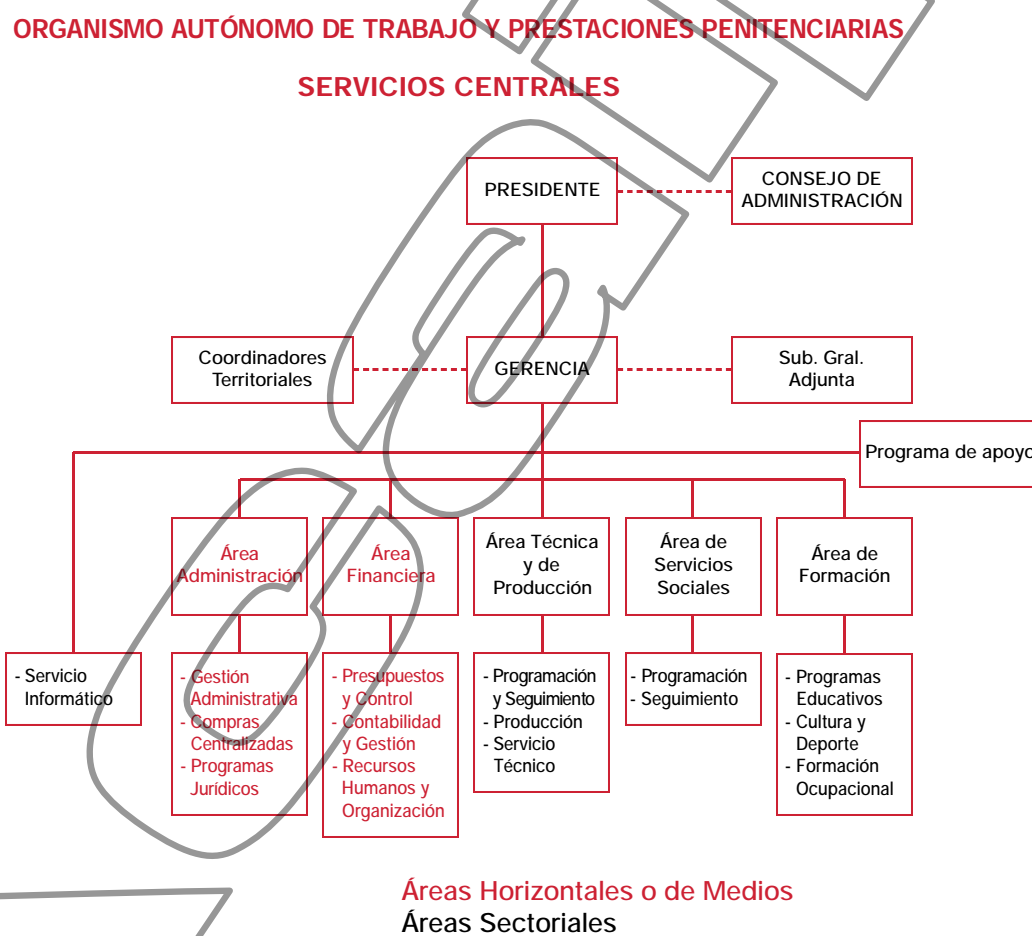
ORGANISMO AUTÓNOMO DE TRABAJO Y PRESTACIONES PENITENCIARIAS

SERVICIOS CENTRALES

PRESIDENTE

CONSEJO DE ADMINISTRACIÓN

Coordinadores Territoriales

GERENCIA

Sub. Gral. Adjunta

Programa de apoyo

Área Administración

Área Financiera

Área Técnica y de Producción

Área de Servicios Sociales

Área de Formación

- Servicio Informático

- Gestión Administrativa
- Compras Centralizadas
- Programas Jurídicos

- Presupuestos y Control
- Contabilidad y Gestión
- Recursos Humanos y Organización

- Programación y Seguimiento
- Producción
- Servicio Técnico

- Programación
- Seguimiento

- Programas Educativos
- Cultura y Deporte
- Formación Ocupacional

Áreas Horizontales o de Medios
Áreas Sectoriales